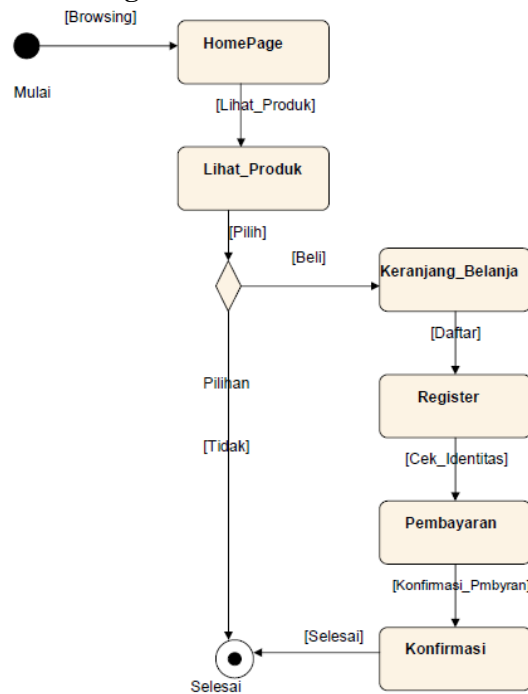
[Browsing]

HomePage

Mulai

[Lihat_Produk]

Lihat_Produk

[Pilih]

[Beli]

Keranjang_Belanja

[Daftar]

Pilihan

Register

[Tidak]

[Cek_Identitas]

Pembayaran

[Konfirmasi_Pmbyran]

[Selesai]

Konfirmasi

Selesai